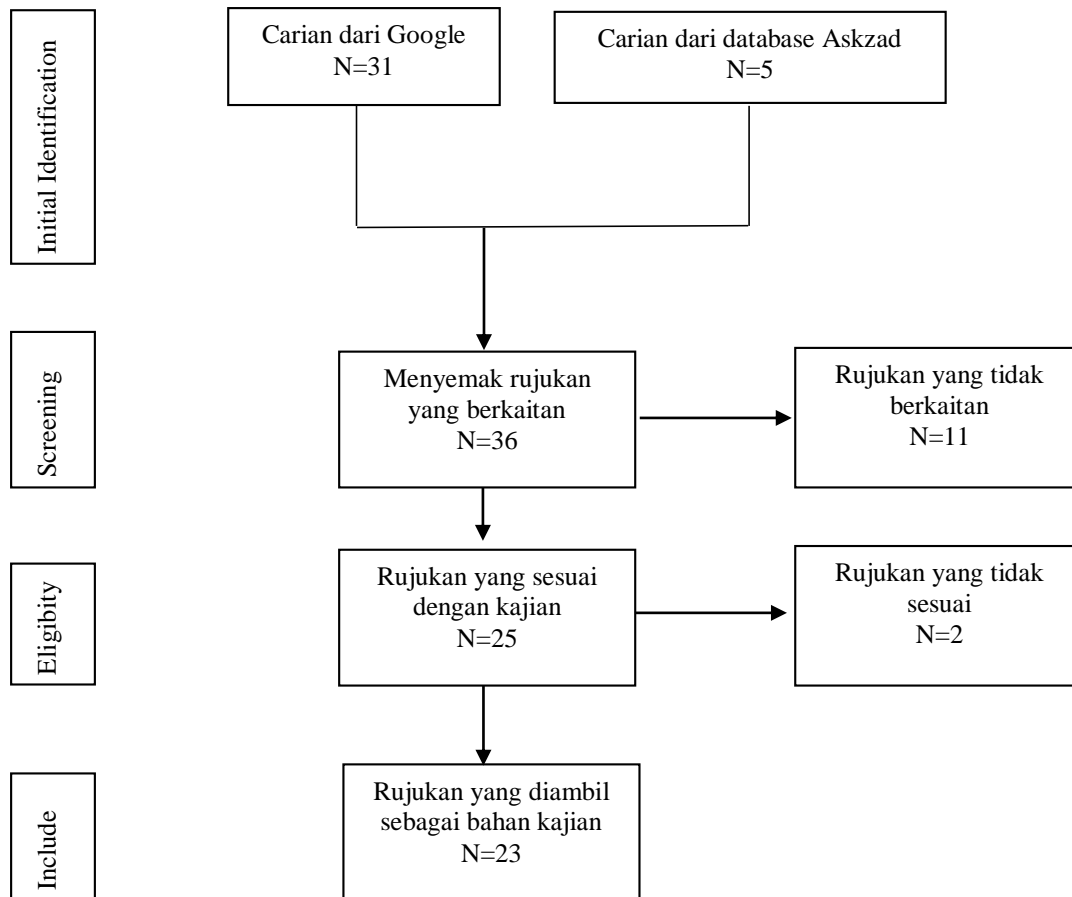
Initial Identification

Carian dari Google
N=31

Carian dari database Askzad
N=5

Screening

Menyemak rujukan yang berkaitan
N=36

Rujukan yang tidak berkaitan
N=11

Eligibity

Rujukan yang sesuai dengan kajian
N=25

Rujukan yang tidak sesuai
N=2

Include

Rujukan yang diambil sebagai bahan kajian
N=23